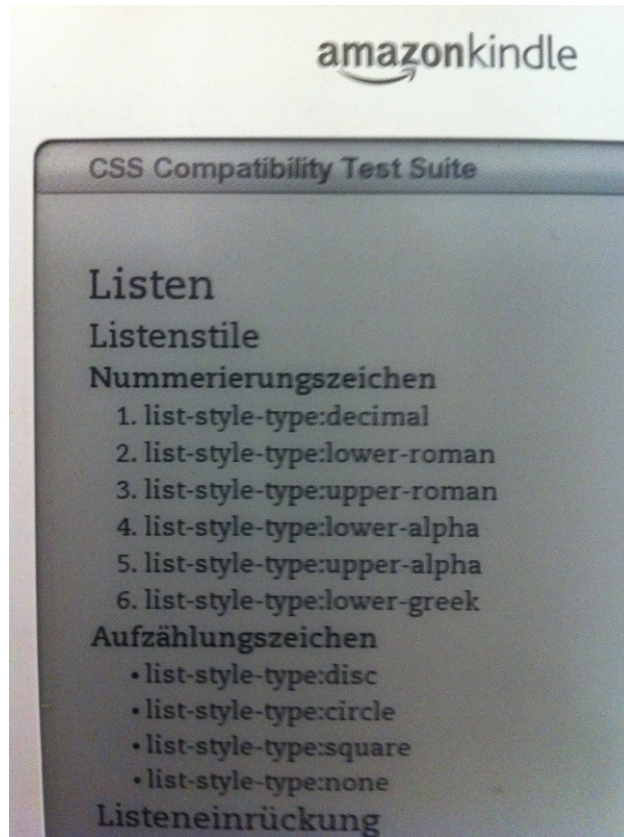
amazonkindle

CSS Compatibility Test Suite

Listen

Listenstile

Nummerierungszeichen

1. list-style-type:decimal
2. list-style-type:lower-roman
3. list-style-type:upper-roman
4. list-style-type:lower-alpha
5. list-style-type:upper-alpha
6. list-style-type:lower-greek

Aufzählungszeichen

• list-style-type:disc
• list-style-type:circle
• list-style-type:square
• list-style-type:none

Listeneinrückung